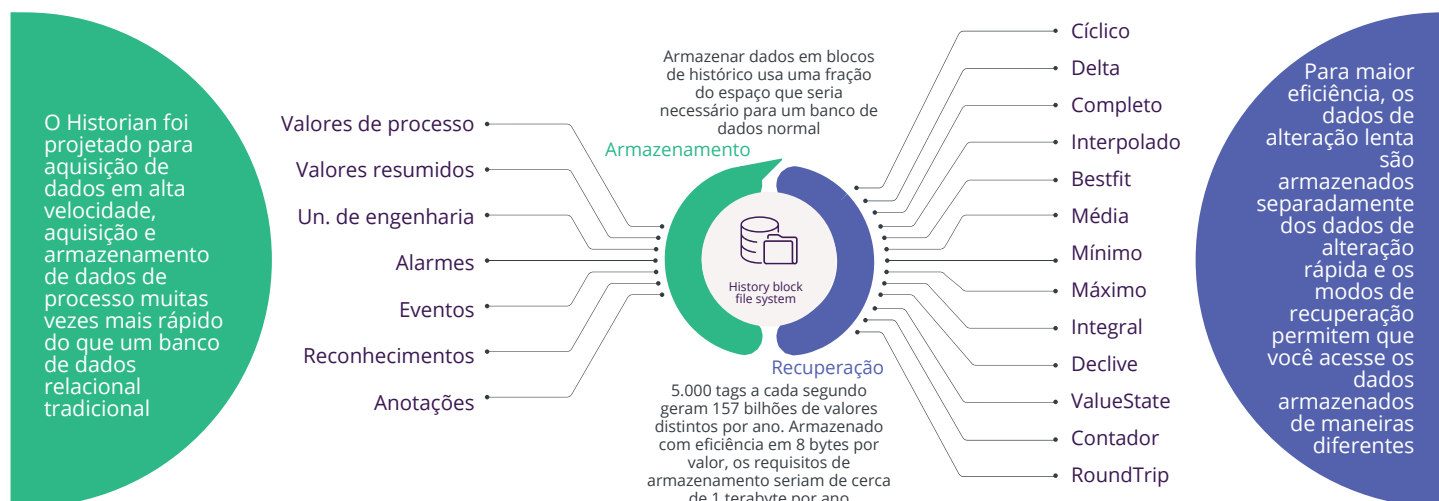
O Historian foi projetado para aquisição de dados em alta velocidade, aquisição e armazenamento de dados de processo muitas vezes mais rápido do que um banco de dados relacional tradicional

Valores de processo
Valores resumidos
Un. de engenharia
Alarmes
Eventos
Reconhecimentos
Anotações

Armazenar dados em blocos de histórico usa uma fração do espaço que seria necessário para um banco de dados normal

Armazenamento

History block file system

Recuperação

5.000 tags a cada segundo geram 157 bilhões de valores distintos por ano. Armazenado com eficiência em 8 bytes por valor, os requisitos de armazenamento seriam de cerca de 1 terabyte por ano

Cíclico
Delta
Completo
Interpolado
Bestfit
Média
Mínimo
Máximo
Integral
Declive
ValueState
Contador
RoundTrip

Para maior eficiência, os dados de alteração lenta são armazenados separadamente dos dados de alteração rápida e os modos de recuperação permitem que você acesse os dados armazenados de maneiras diferentes